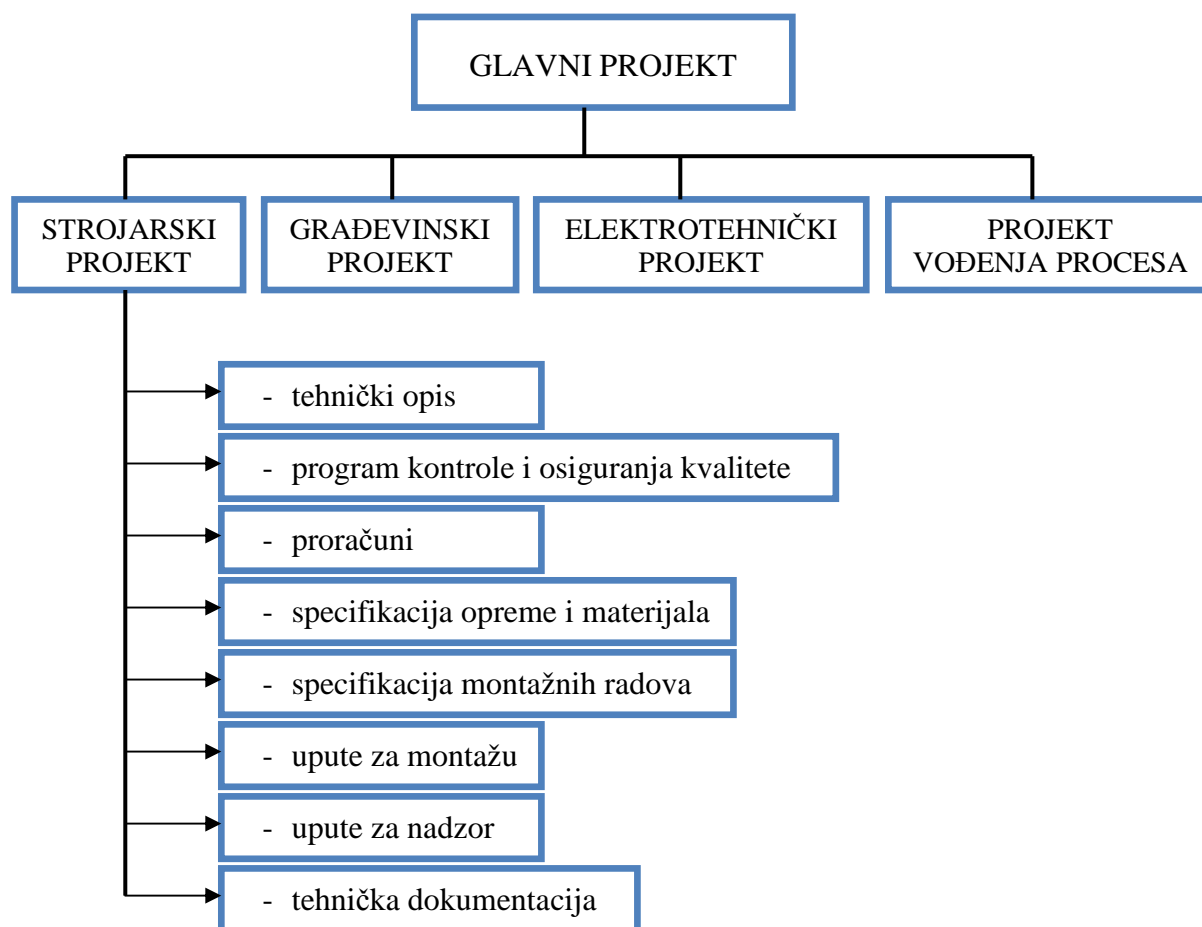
GLAVNI PROJEKT

STROJARSKI PROJEKT

GRAĐEVINSKI PROJEKT

ELEKTROTEHNIČKI PROJEKT

PROJEKT VOĐENJA PROCESA

- tehnički opis

- program kontrole i osiguranja kvalitete

- proračuni

- specifikacija opreme i materijala

- specifikacija montažnih radova

- upute za montažu

- upute za nadzor

- tehnička dokumentacija